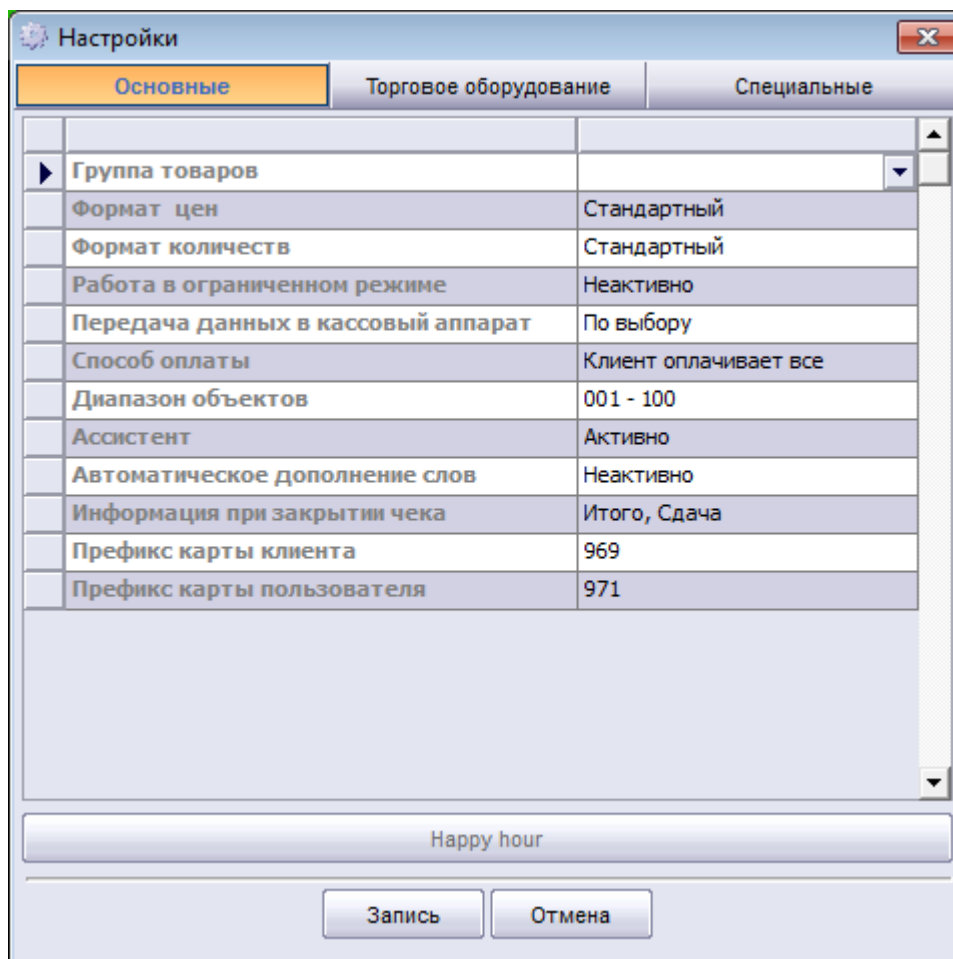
Настройки

Основные | Торговое оборудование | Специальные

| | |
|---|---|
| Группа товаров | |
| Формат цен | Стандартный |
| Формат количеств | Стандартный |
| Работа в ограниченном режиме | Неактивно |
| Передача данных в кассовый аппарат | По выбору |
| Способ оплаты | Клиент оплачивает все |
| Диапазон объектов | 001 - 100 |
| Ассистент | Активно |
| Автоматическое дополнение слов | Неактивно |
| Информация при закрытии чека | Итого, Сдача |
| Префикс карты клиента | 969 |
| Префикс карты пользователя | 971 |

Happy hour

Запись
Отмена